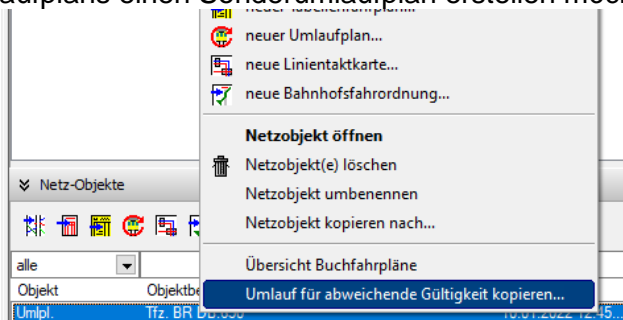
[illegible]laufplans einen Sonderumlaufplan erstellen möc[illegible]

neuer Tabellenfahrplan...
neuer Umlaufplan...
neue Linientaktkarte...
neue Bahnhofsfahrordnung...

Netzobjekt öffnen
Netzobjekt(e) löschen
Netzobjekt umbenennen
Netzobjekt kopieren nach...

Übersicht Buchfahrpläne

Umlauf für abweichende Gültigkeit kopieren...

Netz-Objekte

alle

| Objekt | Objektbe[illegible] |
|---|---|
| Umlpl. | Tfz. BR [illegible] |

10.01.2022 12:45...